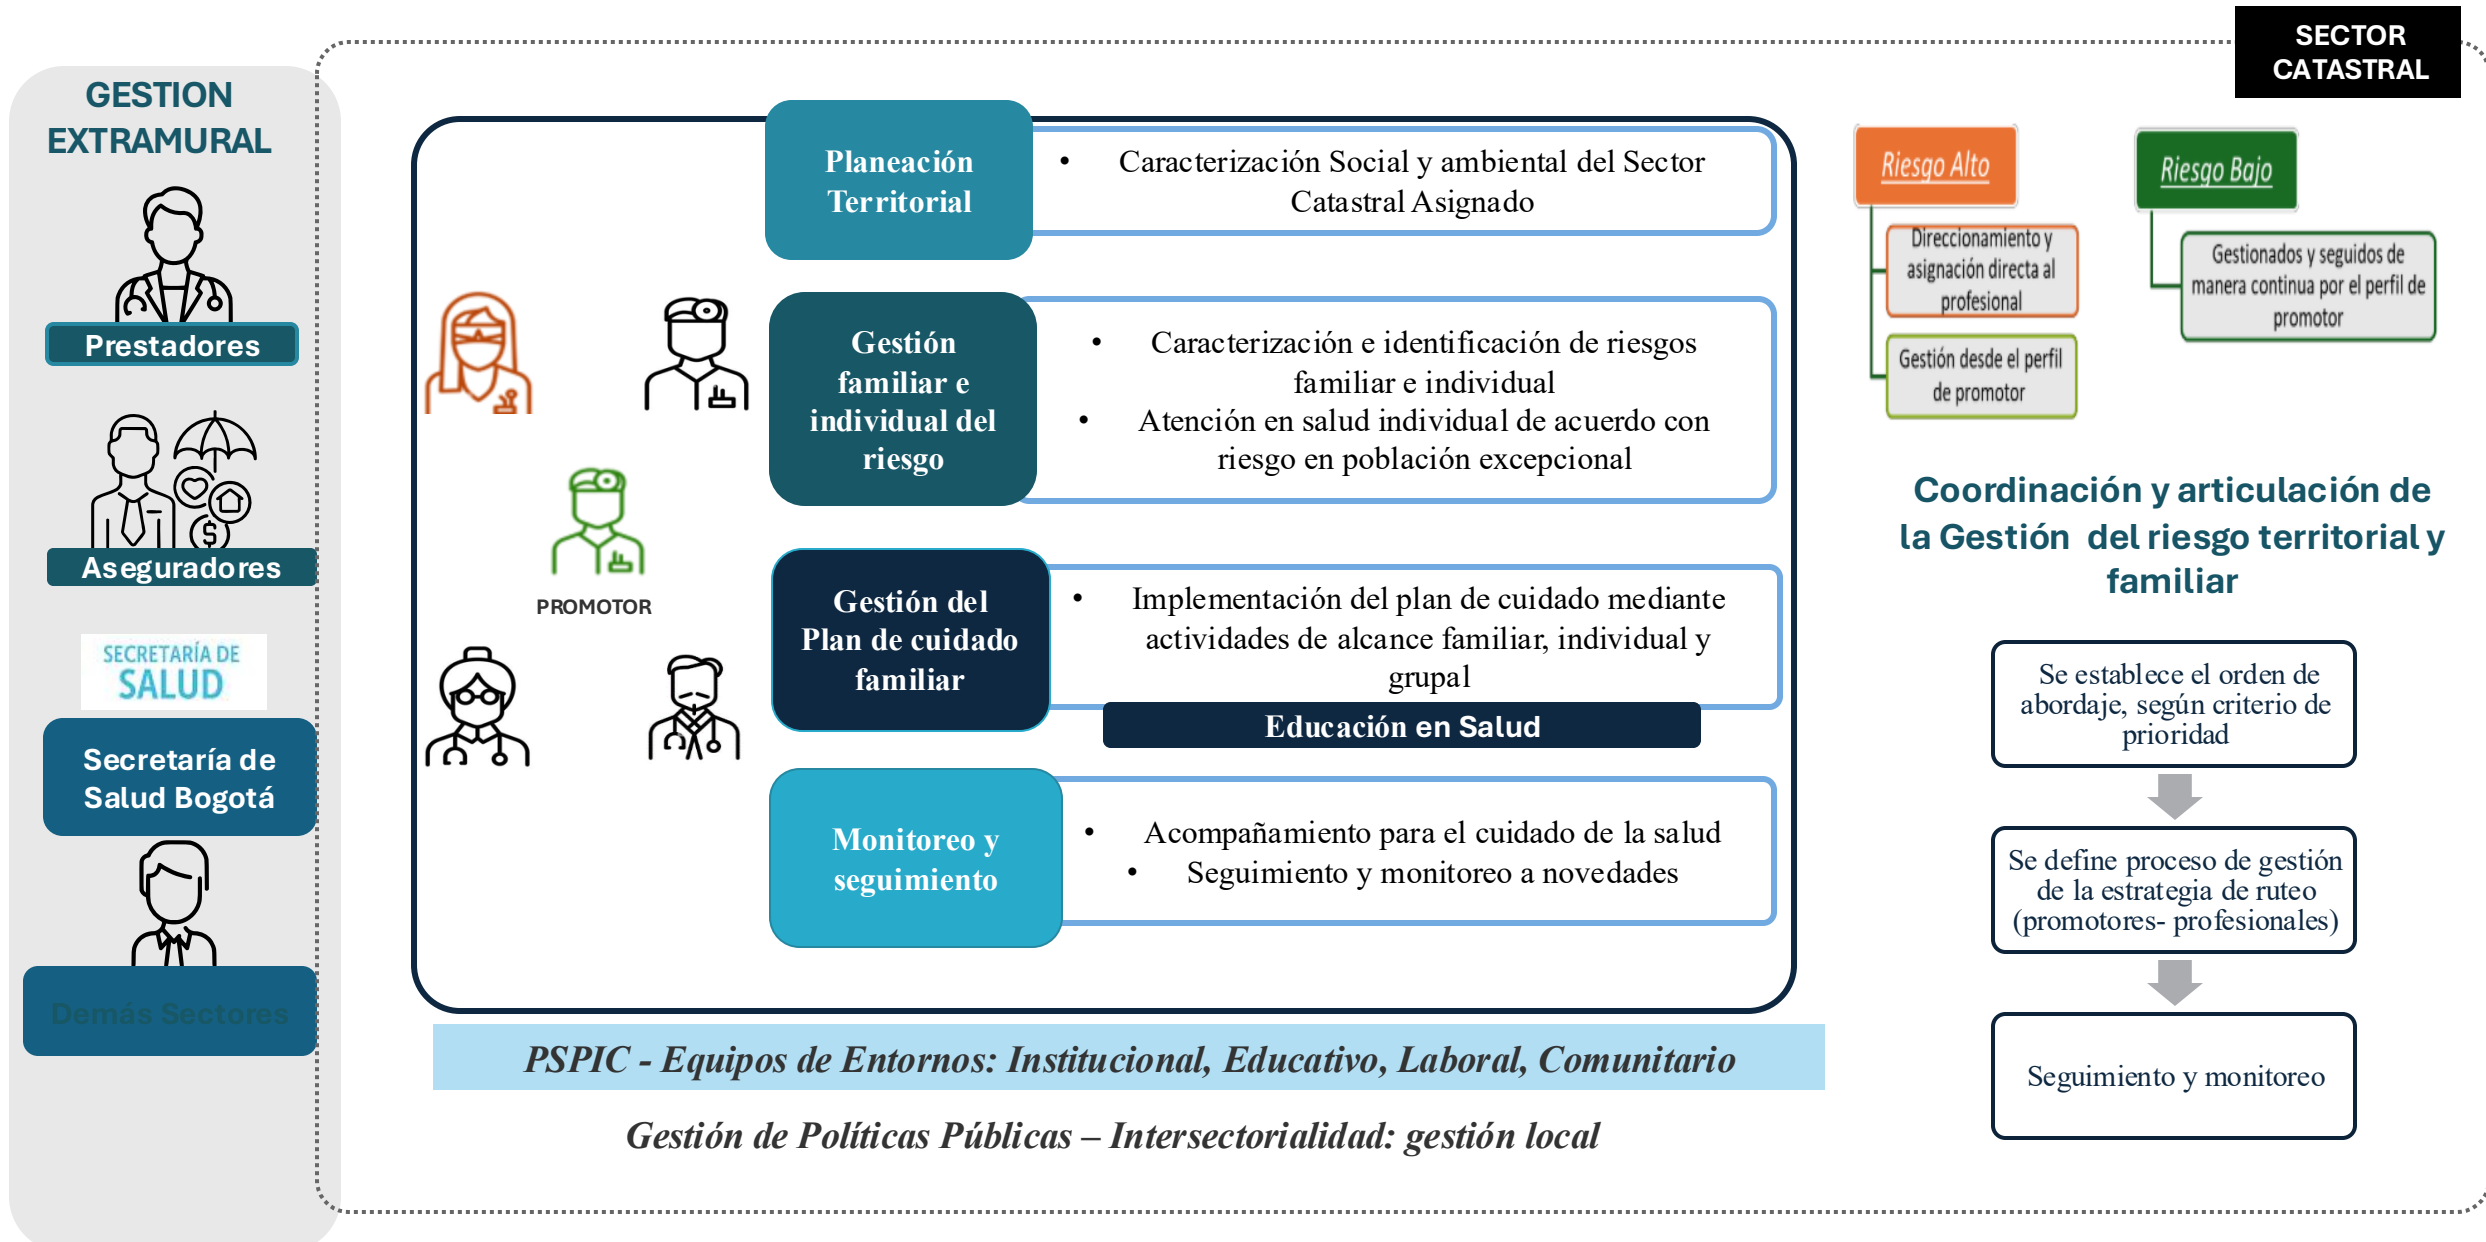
GESTION EXTRAMURAL

Prestadores

Aseguradores

SECRETARÍA DE SALUD

Secretaría de Salud Bogotá

Demás Sectores

SECTOR CATASTRAL

Planeación Territorial

• Caracterización Social y ambiental del Sector Catastral Asignado

Gestión familiar e individual del riesgo

• Caracterización e identificación de riesgos familiar e individual
• Atención en salud individual de acuerdo con riesgo en población excepcional

PROMOTOR

Gestión del Plan de cuidado familiar

• Implementación del plan de cuidado mediante actividades de alcance familiar, individual y grupal

Educación en Salud

Monitoreo y seguimiento

• Acompañamiento para el cuidado de la salud
• Seguimiento y monitoreo a novedades

PSPIC - Equipos de Entornos: Institucional, Educativo, Laboral, Comunitario

Gestión de Políticas Públicas – Intersectorialidad: gestión local

Riesgo Alto

Direccionamiento y asignación directa al profesional

Gestión desde el perfil de promotor

Riesgo Bajo

Gestionados y seguidos de manera continua por el perfil de promotor

Coordinación y articulación de la Gestión del riesgo territorial y familiar

Se establece el orden de abordaje, según criterio de prioridad

Se define proceso de gestión de la estrategia de ruteo (promotores- profesionales)

Seguimiento y monitoreo